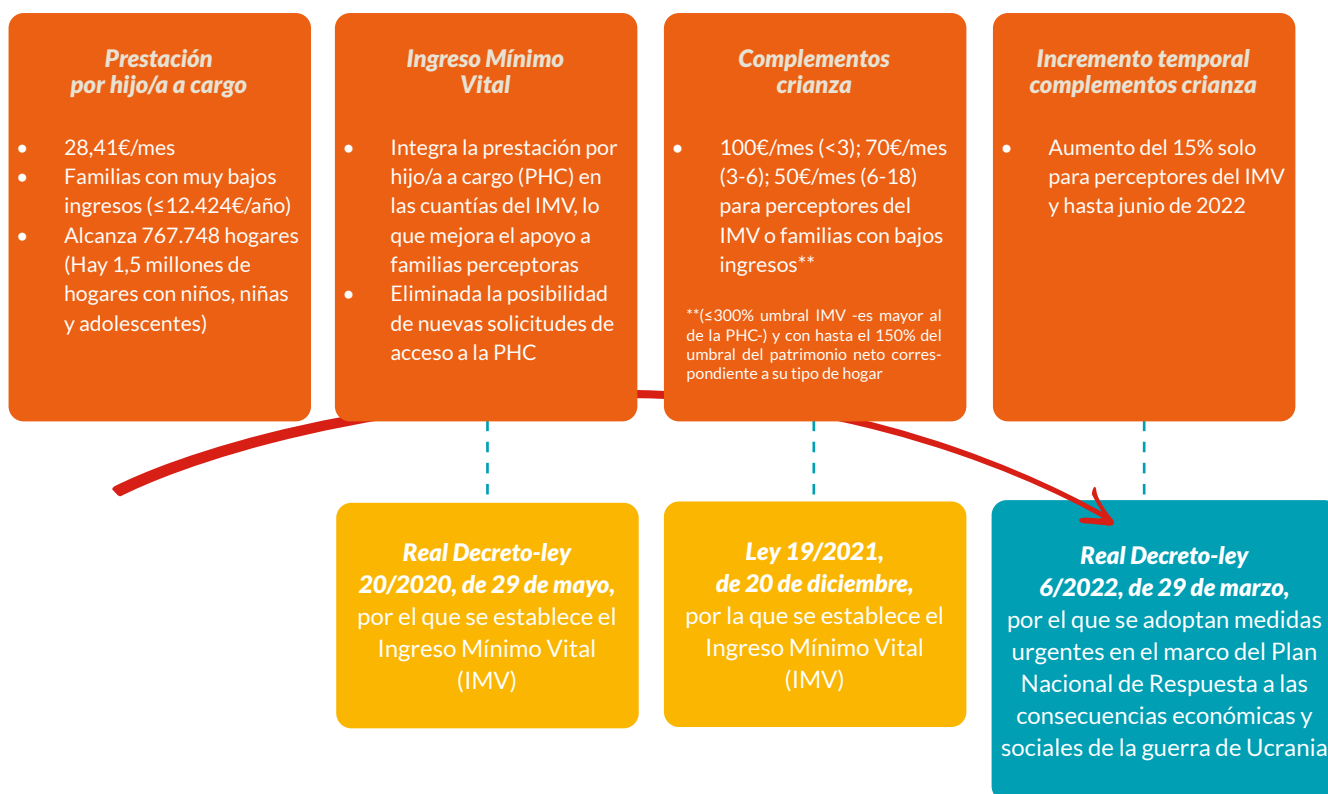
Prestación por hijo/a a cargo

- 28,41€/mes
- Familias con muy bajos ingresos (≤12.424€/año)
- Alcanza 767.748 hogares (Hay 1,5 millones de hogares con niños, niñas y adolescentes)

Ingreso Mínimo Vital

- Integra la prestación por hijo/a a cargo (PHC) en las cuantías del IMV, lo que mejora el apoyo a familias perceptoras
- Eliminada la posibilidad de nuevas solicitudes de acceso a la PHC

Complementos crianza

- 100€/mes (<3); 70€/mes (3-6); 50€/mes (6-18) para perceptores del IMV o familias con bajos ingresos**

**(≤300% umbral IMV -es mayor al de la PHC-) y con hasta el 150% del umbral del patrimonio neto correspondiente a su tipo de hogar

Incremento temporal complementos crianza

- Aumento del 15% solo para perceptores del IMV y hasta junio de 2022

Real Decreto-ley 20/2020, de 29 de mayo, por el que se establece el Ingreso Mínimo Vital (IMV)

Ley 19/2021, de 20 de diciembre, por la que se establece el Ingreso Mínimo Vital (IMV)

Real Decreto-ley 6/2022, de 29 de marzo, por el que se adoptan medidas urgentes en el marco del Plan Nacional de Respuesta a las consecuencias económicas y sociales de la guerra de Ucrania